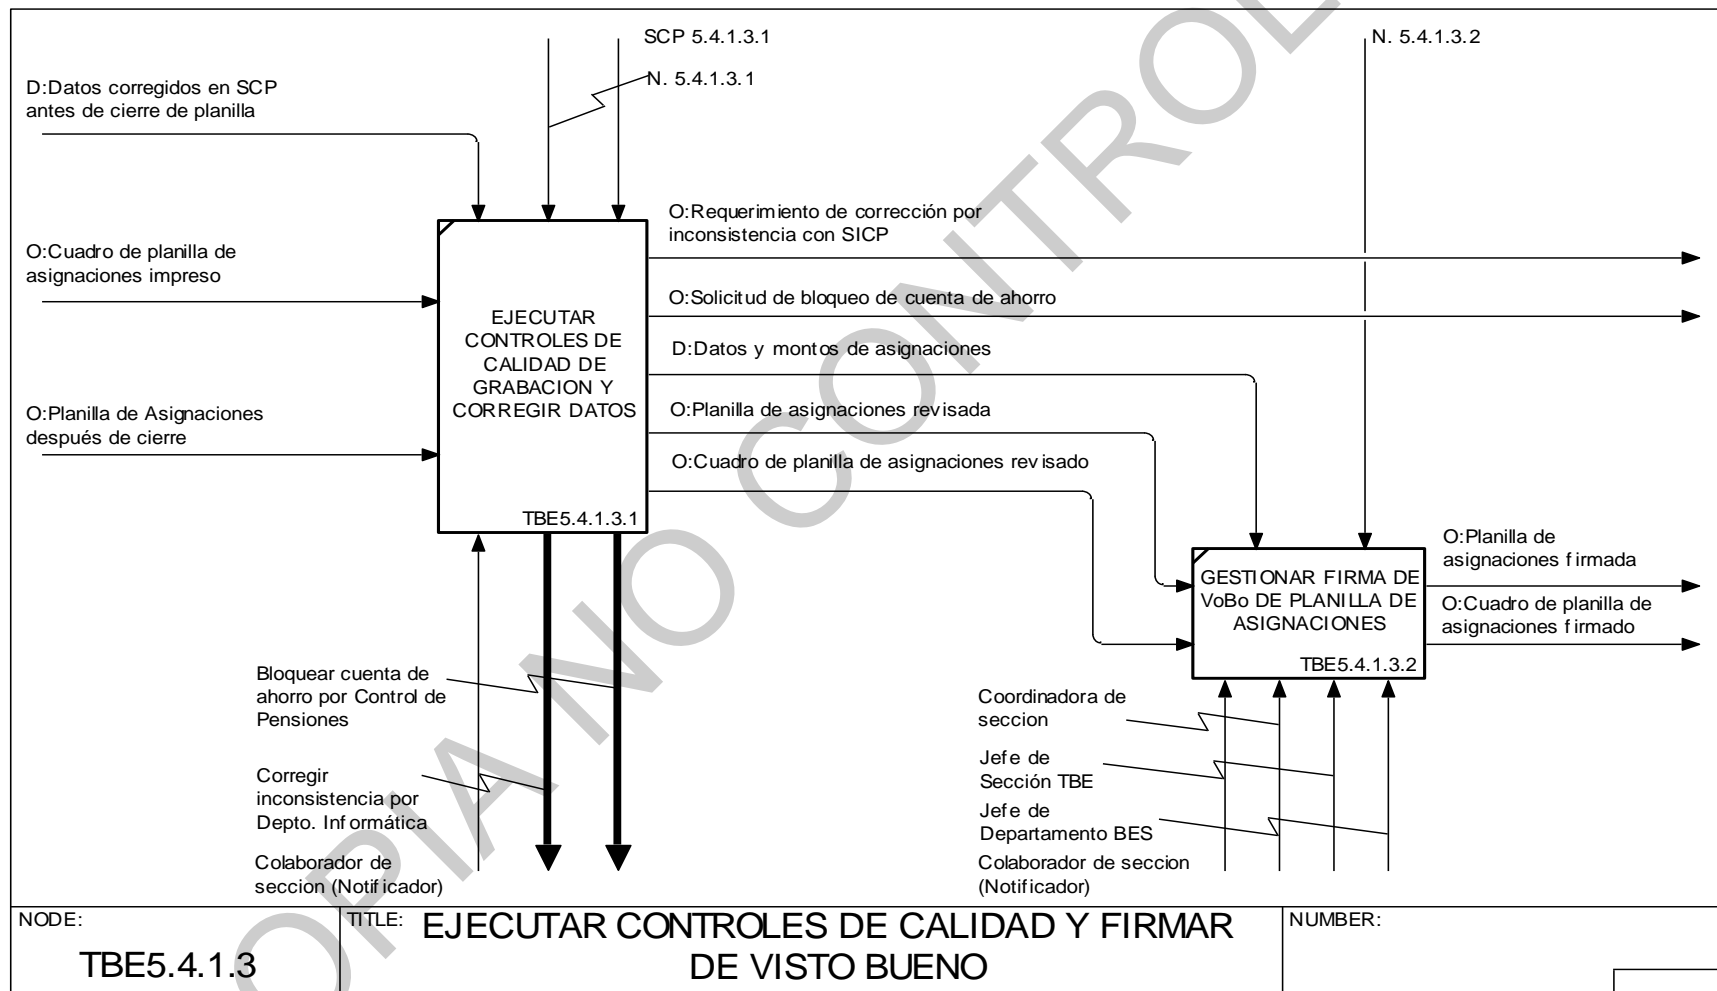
SCP 5.4.1.3.1

N. 5.4.1.3.1

N. 5.4.1.3.2

D:Datos corregidos en SCP antes de cierre de planilla

O:Cuadro de planilla de asignaciones impreso

O:Planilla de Asignaciones después de cierre

EJECUTAR CONTROLES DE CALIDAD DE GRABACION Y CORREGIR DATOS

TBE5.4.1.3.1

O:Requerimiento de corrección por inconsistencia con SICP

O:Solicitud de bloqueo de cuenta de ahorro

D:Datos y montos de asignaciones

O:Planilla de asignaciones revisada

O:Cuadro de planilla de asignaciones revisado

GESTIONAR FIRMA DE VoBo DE PLANILLA DE ASIGNACIONES

TBE5.4.1.3.2

O:Planilla de asignaciones firmada

O:Cuadro de planilla de asignaciones firmado

Bloquear cuenta de ahorro por Control de Pensiones

Corregir inconsistencia por Depto. Informática

Colaborador de seccion (Notificador)

Coordinadora de seccion

Jefe de Sección TBE

Jefe de Departamento BES

Colaborador de seccion (Notificador)

NODE: TBE5.4.1.3

TITLE: EJECUTAR CONTROLES DE CALIDAD Y FIRMAR DE VISTO BUENO

NUMBER: